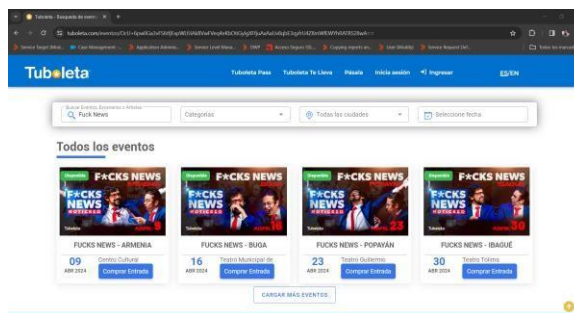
Tuboleta - Búsqueda de even... ×  +

tuboleta.com/eventos/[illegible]

Tuboleta

Tuboleta Pass   Tuboleta Te Lleva   Pásala   Inicia sesión   Ingresar   ES/EN

Buscar Eventos, Escenarios o Artistas
Fuck News

Categorías

Todas las ciudades

Seleccione fecha

Todos los eventos

Disponible
F*CKS NEWS
F*CKS NEWS
ABRIL 9

FUCKS NEWS - ARMENIA
09
ABR 2024
Centro Cultural
Comprar Entrada

Disponible
F*CKS NEWS
F*CKS NEWS
ABRIL 16

FUCKS NEWS - BUGA
16
ABR 2024
Teatro Municipal de
Comprar Entrada

Disponible
F*CKS NEWS
F*CKS NEWS
ABRIL 23

FUCKS NEWS - POPAYÁN
23
ABR 2024
Teatro Guillermo
Comprar Entrada

Disponible
F*CKS NEWS
F*CKS NEWS
ABRIL 30

FUCKS NEWS - IBAGUÉ
30
ABR 2024
Teatro Tolima
Comprar Entrada

CARGAR MÁS EVENTOS